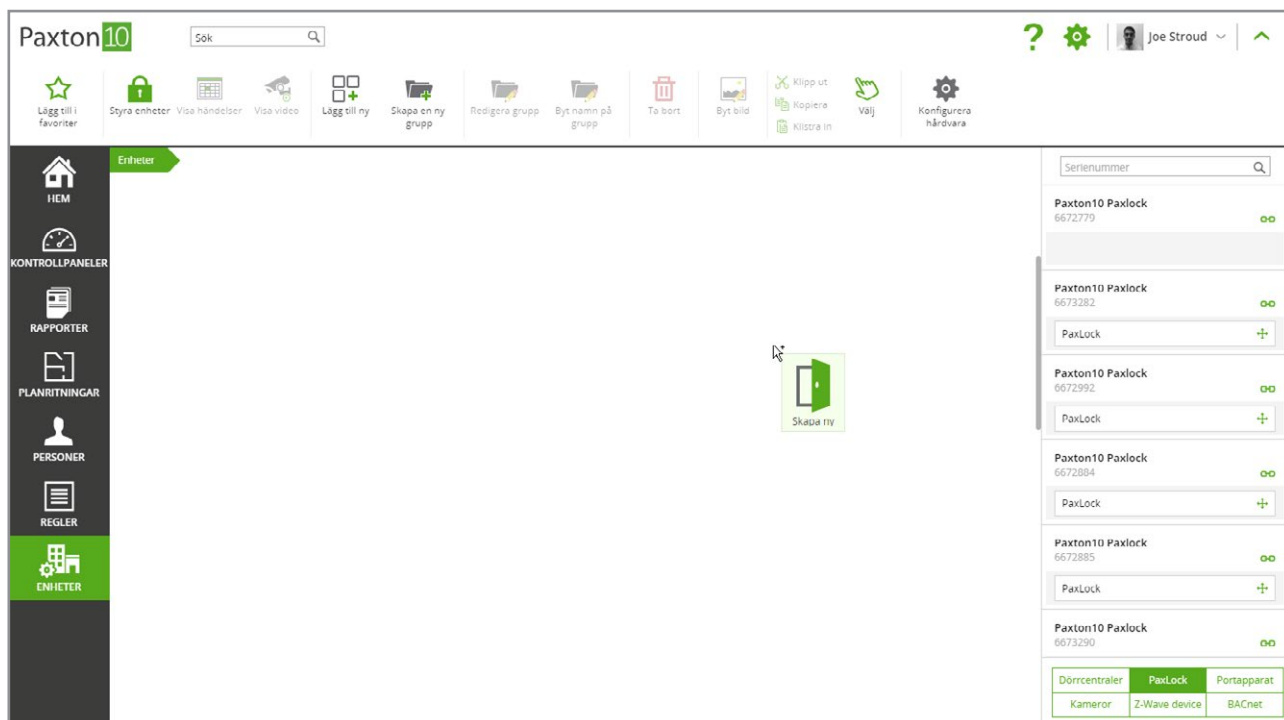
Paxton10

Sök

Joe Stroud

Lägg till i favoriter

Styra enheter

Visa händelser

Visa video

Lägg till ny

Skapa en ny grupp

Redigera grupp

Byt namn på grupp

Ta bort

Byt bild

Klipp ut

Kopiera

Klistra in

Välj

Konfigurera hårdvara

HEM

KONTROLLPANELER

RAPPORTER

PLANRITNINGAR

PERSONER

REGLER

ENHETER

Enheter

Skapa ny

Serienummer

Paxton10 Paxlock
6672779

Paxton10 Paxlock
6673282
PaxLock

Paxton10 Paxlock
6672992
PaxLock

Paxton10 Paxlock
6672884
PaxLock

Paxton10 Paxlock
6672885
PaxLock

Paxton10 Paxlock
6673290

| Dörrcentraler | PaxLock | Portapparat |
|---|---|---|
| Kameror | Z-Wave device | BACnet |